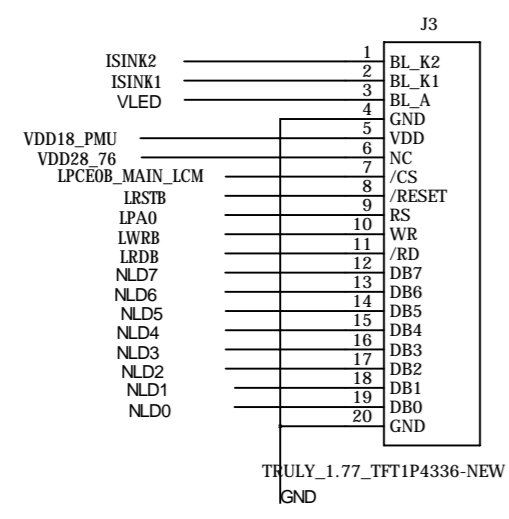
J3

ISINK2
ISINK1
VLED
VDD18_PMU
VDD28_76
LPCE0B_MAIN_LCM
LRSTB
LPA0
LWRB
LRDB
NLD7
NLD6
NLD5
NLD4
NLD3
NLD2
NLD1
NLD0

1 BL_K2
2 BL_K1
3 BL_A
4 GND
5 VDD
6 NC
7 /CS
8 /RESET
9 RS
10 WR
11 /RD
12 DB7
13 DB6
14 DB5
15 DB4
16 DB3
17 DB2
18 DB1
19 DB0
20 GND

TRULY_1.77_TFT1P4336-NEW

GND